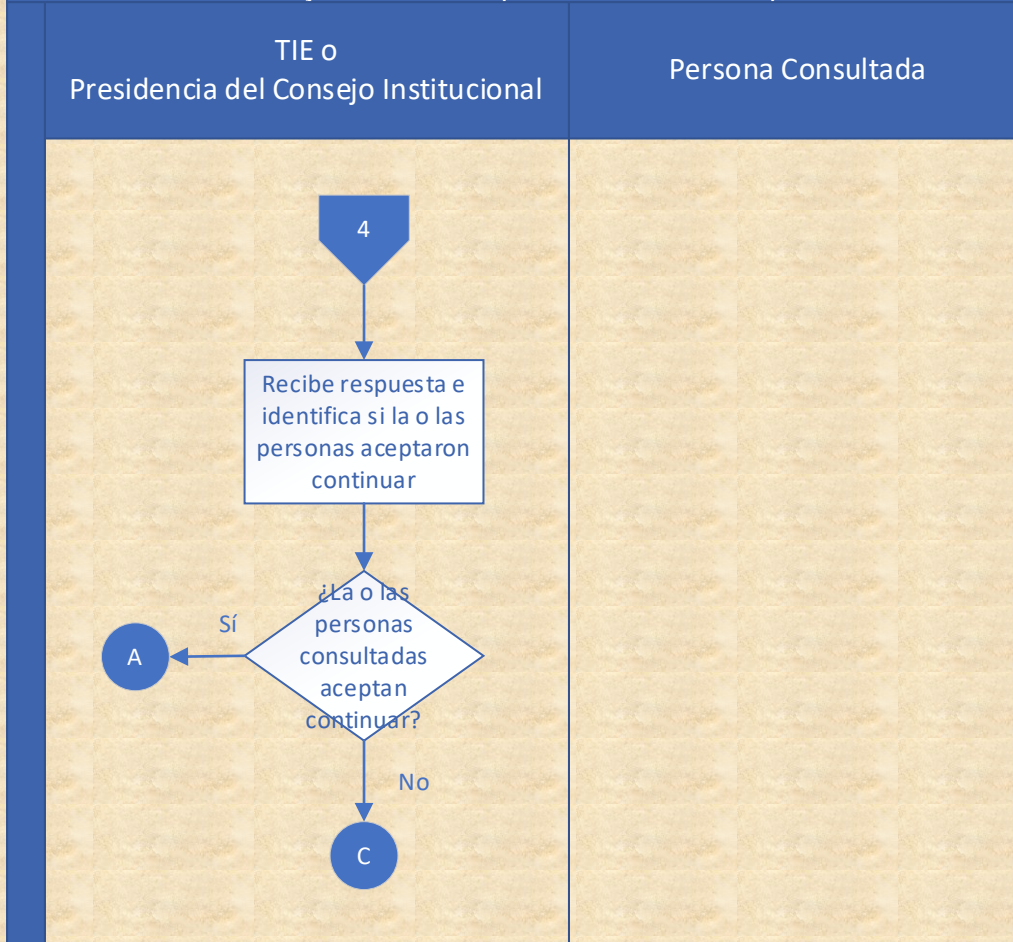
TIE o
Presidencia del Consejo Institucional

Persona Consultada

4

Recibe respuesta e identifica si la o las personas aceptaron continuar

¿La o las personas consultadas aceptan continuar?

Sí

A

No

C